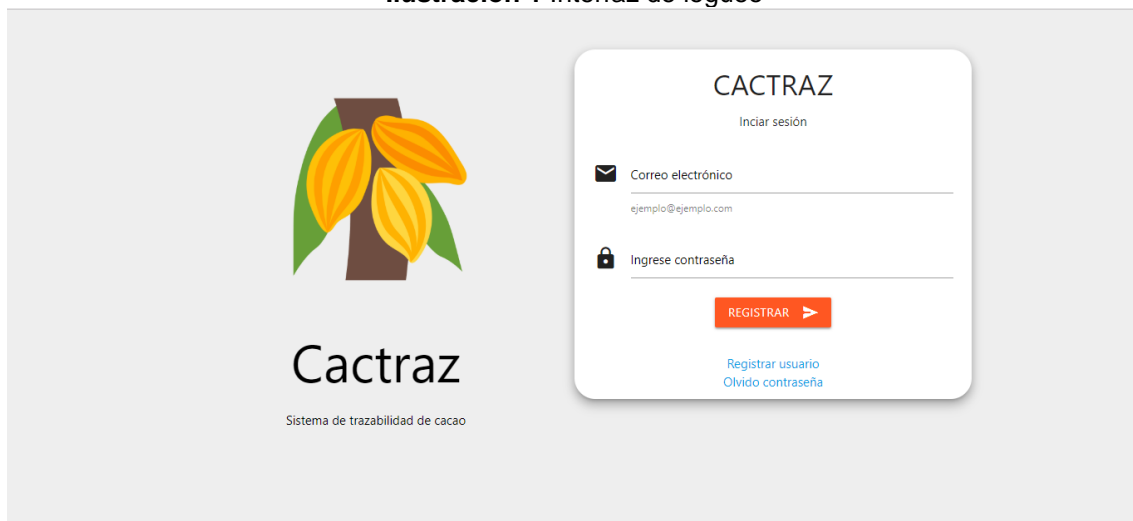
Ilustración 1 Interfaz de logueo

Cactraz

Sistema de trazabilidad de cacao

CACTRAZ

Inciar sesión

Correo electrónico

ejemplo@ejemplo.com

Ingrese contraseña

REGISTRAR

Registrar usuario
Olvido contraseña